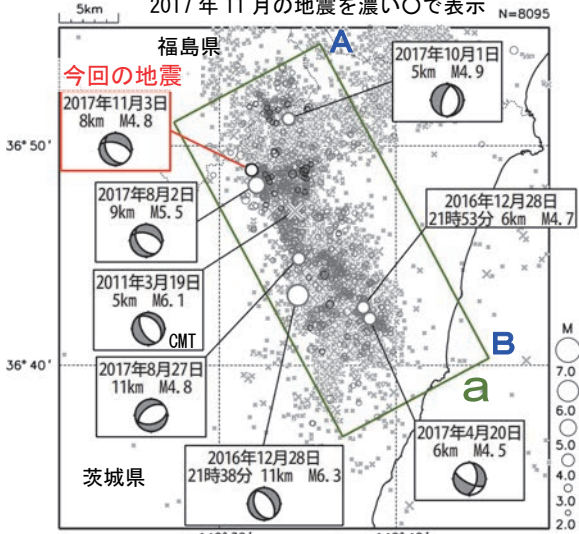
5km

2017年11月の地震を濃い○で表示

N=8095

福島県

A

今回の地震

2017年10月1日
5km M4.9

2017年11月3日
8km M4.8

36°50′

2017年8月2日
9km M5.5

2016年12月28日
21時53分 6km M4.7

2011年3月19日
5km M6.1

CMT

B

36°40′

2017年8月27日
11km M4.8

a

M
7.0
6.0
5.0
4.0
3.0
2.0

2017年4月20日
6km M4.5

茨城県

2016年12月28日
21時38分 11km M6.3